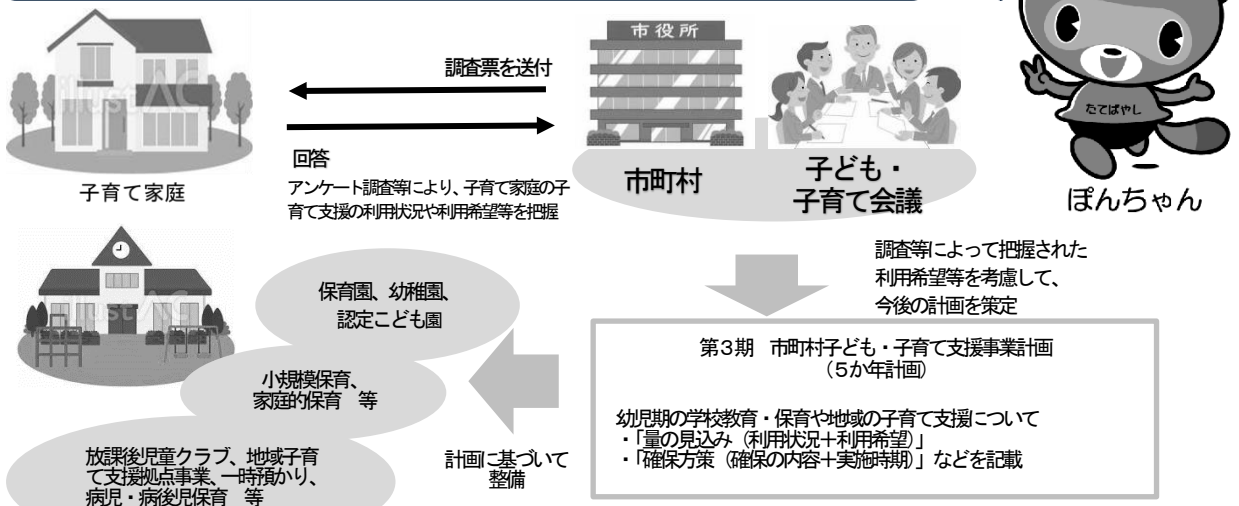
市役所

調査票を送付

回答

アンケート調査等により、子育て家庭の子育て支援の利用状況や利用希望等を把握

子育て家庭

市町村

子ども・子育て会議

たてばやし

ぽんちゃん

調査等によって把握された利用希望等を考慮して、今後の計画を策定

保育園、幼稚園、認定こども園

小規模保育、家庭的保育　等

放課後児童クラブ、地域子育て支援拠点事業、一時預かり、病児・病後児保育　等

計画に基づいて整備

第3期　市町村子ども・子育て支援事業計画
（5か年計画）

幼児期の学校教育・保育や地域の子育て支援について
・「量の見込み（利用状況＋利用希望）」
・「確保方策（確保の内容＋実施時期）」などを記載